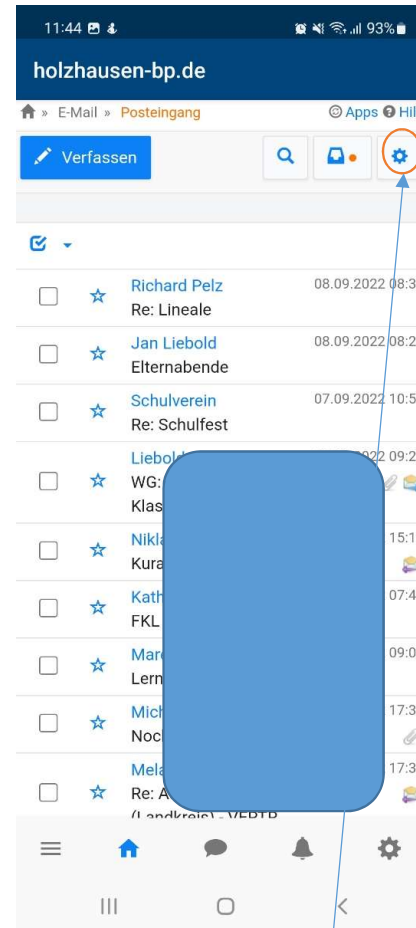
11:44 93%

holzhausen-bp.de

» E-Mail » Posteingang Apps Hil

Verfassen

Richard Pelz 08.09.2022 08:3
Re: Lineale

Jan Liebold 08.09.2022 08:2
Elternabende

Schulverein 07.09.2022 10:5
Re: Schulfest

Liebold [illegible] 2022 09:2
WG: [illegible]
Klas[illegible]

Nikla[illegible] 15:1
Kura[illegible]

Kath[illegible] 07:4
FKL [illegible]

Marc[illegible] 09:0
Lern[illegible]

Mich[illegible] 17:3
Noch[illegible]

Mela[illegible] 17:3
Re: A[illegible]
(Landkreis) - VERTR